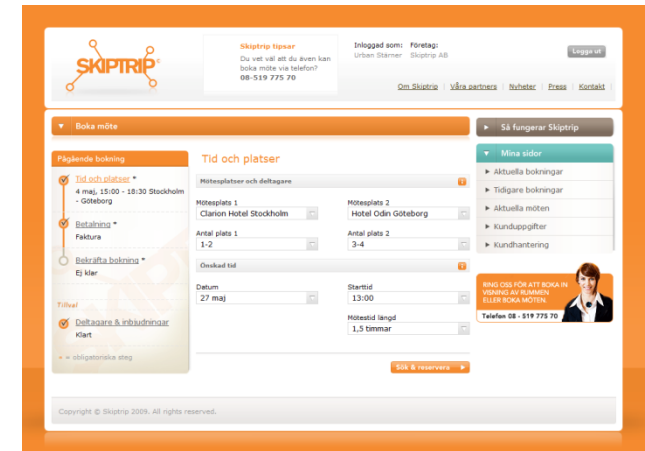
SKIPTRIP

Skiptrip tipsar
Du vet väl att du även kan boka möte via telefon?
08-519 775 70

Inloggad som: Urban Stärner
Företag: Skiptrip AB

Logga ut

Om Skiptrip | Våra partners | Nyheter | Press | Kontakt

Boka möte

Så fungerar Skiptrip

Pågående bokning

Tid och platser *
4 maj, 15:00 – 18:30 Stockholm - Göteborg

Betalning *
Faktura

Bekräfta bokning *
Ej klar

Tillval

Deltagare & inbjudningar
Klart

* = obligatoriska steg

Tid och platser

Mötesplatser och deltagare

Mötesplats 1
Clarion Hotel Stockholm

Mötesplats 2
Hotel Odin Göteborg

Antal plats 1
1-2

Antal plats 2
3-4

Önskad tid

Datum
27 maj

Starttid
13:00

Mötestid längd
1,5 timmar

Sök & reservera

Mina sidor
Aktuella bokningar
Tidigare bokningar
Aktuella möten
Kunduppgifter
Kundhantering

RING OSS FÖR ATT BOKA IN VISNING AV RUMMEN ELLER BOKA MÖTEN.
Telefon 08 - 519 775 70

Copyright © Skiptrip 2009. All rights reserved.